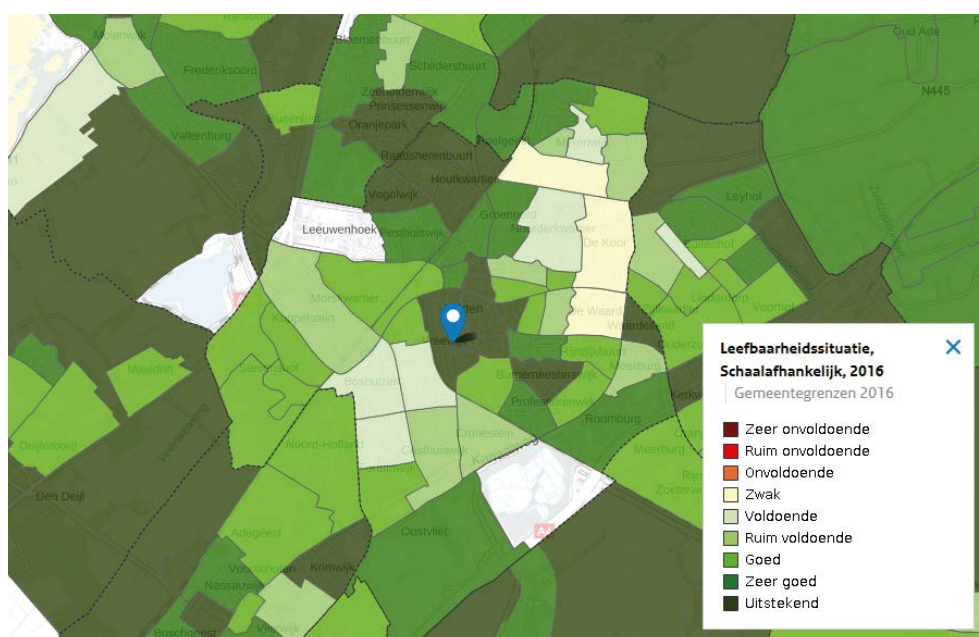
Mokerwijk
Fredenksoord
Valkenburg
Bloemersbuurt
Schildersbuurt
Zeeheldenwijk
Prinsessenwijk
Oranjepark
Burgemeesterswijk
Raadsherenbuurt
Houtkwartier
Vogelwijk
Leeuwenhoek
Groenoord
Noorderkwartier
De Kooi
Morskwartier
Kanaalstein
Stevenshof
Boshuizen
Noord-Hofland
Burgemeesterswijk
Roomburg
Cronesteyn
Meerburg
Dejleroost
Den Deijl
Adegeest
Oostvliet
Krimwijk
Nassaubuurt
Leyhof
Oud Ade
N445
Leefbaarheidssituatie, Schaalafhankelijk, 2016
Gemeentegrenzen 2016
Zeer onvoldoende
Ruim onvoldoende
Onvoldoende
Zwak
Voldoende
Ruim voldoende
Goed
Zeer goed
Uitstekend